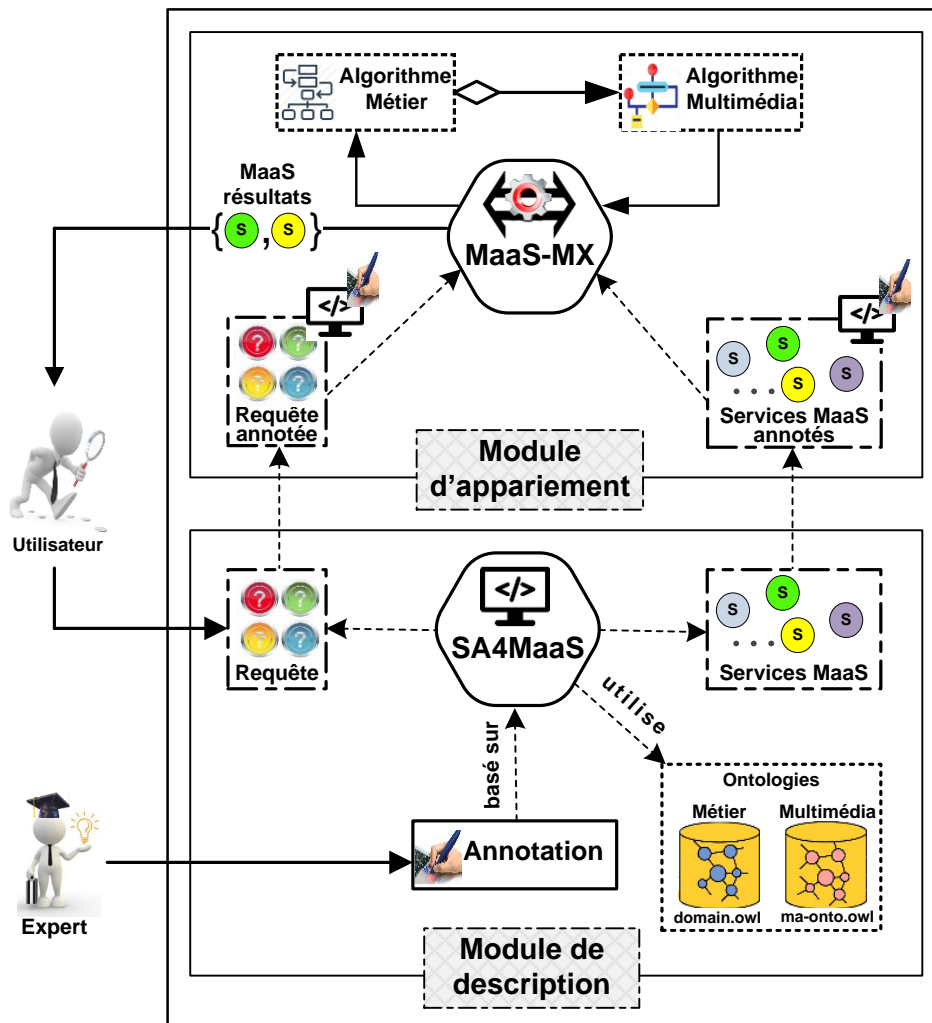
Algorithme Métier

Algorithme Multimédia

MaaS résultats

{S, S}

MaaS-MX

</>

Requête annotée

</>

S S S S

• • •

Services MaaS annotés

Module d'appariement

Utilisateur

</>

SA4MaaS

Requête

S S S S

• • •

Services MaaS

utilise

basé sur

Ontologies

Métier

Multimédia

domain.owl

ma-onto.owl

Annotation

Expert

Module de description